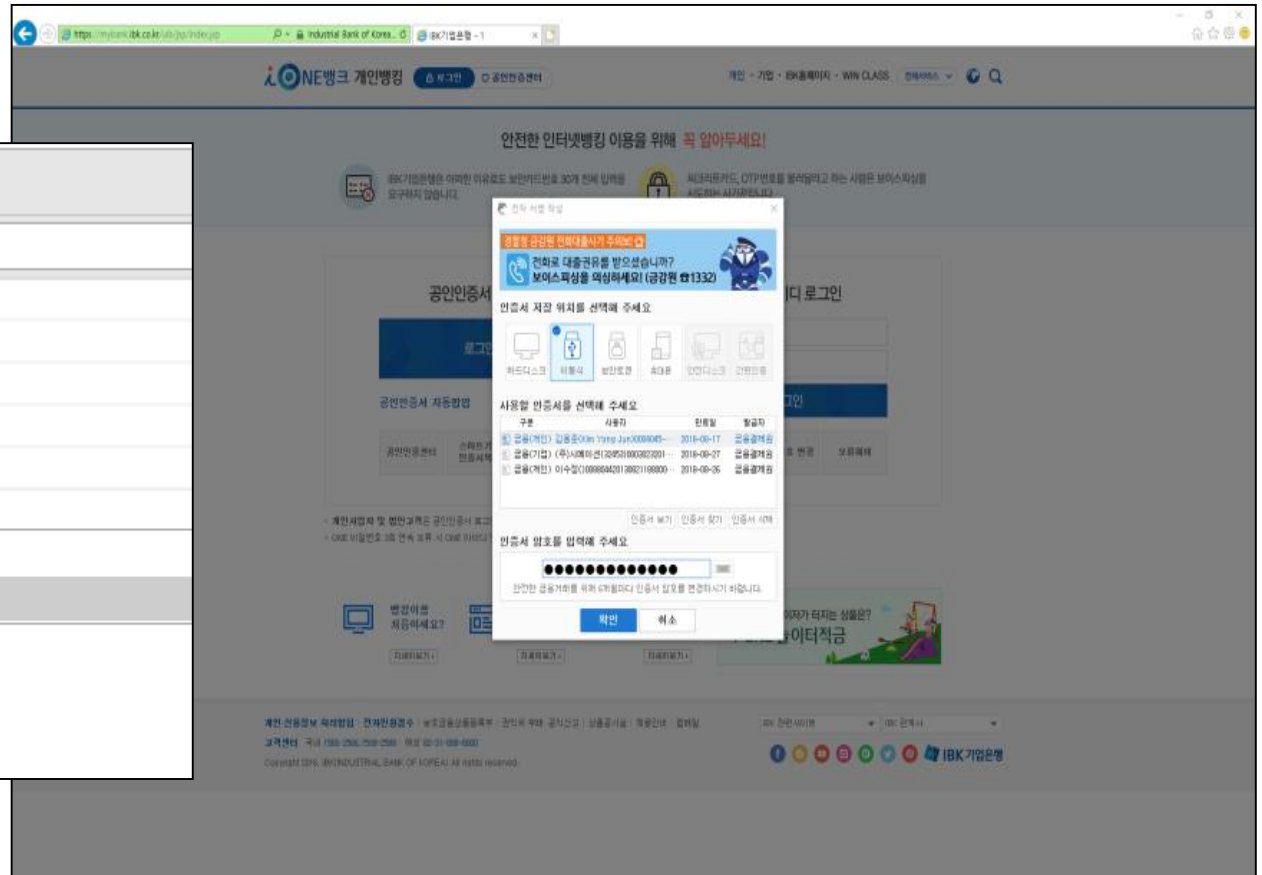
https://mybank.ibk.co.kr/uib/jsp/index.jsp Industrial Bank of Korea... IBK기업은행 - 1

i ONE뱅크 개인뱅킹 로그인 공인인증센터

개인 · 기업 · IBK홈페이지 · WIN CLASS

안전한 인터넷뱅킹 이용을 위해 꼭 알아두세요!

IBK기업은행은 어떠한 이유로도 보안카드번호 30개 전체 입력을 요구하지 않습니다.

씨크리트카드, OTP번호를 불러달라고 하는 사람은 보이스피싱을 시도하는 사기꾼입니다.

전자 서명 작성

경찰청 금감원 전화대출사기 주의보 !

전화로 대출권유를 받으셨습니까? 보이스피싱을 의심하세요! (금감원 ☎1332)

인증서 저장 위치를 선택해 주세요

하드디스크 이동식 보안토큰 휴대폰 안전디스크 간편인증

사용할 인증서를 선택해 주세요

| 구분 | 사용자 | 만료일 | 발급자 |
|---|---|---|---|
| 금융(개인) 김용준(Kim Yong Jun)0000045... | | 2018-08-17 | 금융결제원 |
| 금융(기업) (주)시에이션(3245)1000823201... | | 2018-08-27 | 금융결제원 |
| 금융(개인) 이수정()0000042813821188800... | | 2018-08-25 | 금융결제원 |

인증서 보기 인증서 찾기 인증서 삭제

인증서 암호를 입력해 주세요

●●●●●●●●●●●●●

안전한 금융거래를 위해 6개월마다 인증서 암호를 변경하시기 바랍니다.

확인 취소

공인인증서 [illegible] 디 로그인

로그인

공인인증서 재등록방법

공인인증센터

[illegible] 번호 변경 보안매체

· 개인사업자 및 법인고객은 공인인증서 로그 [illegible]

· ONE 비밀번호 3회 연속 오류 시 ONE 아이디 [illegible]

뱅킹이용 처음이세요?

자세히보기 자세히보기 자세히보기

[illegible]이자가 터지는 상품은? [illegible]이터적금

개인신용정보 취급방침 · 전자민원접수 · 보호금융상품등록부 · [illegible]

고객센터 국내 1588-2588, 1566-2566 · 해외 82-31-888-8000

Copyright 2015. IBK(INDUSTRIAL BANK OF KOREA) All rights reserved.

IBK 관련사이트 IBK 관계사

IBK기업은행